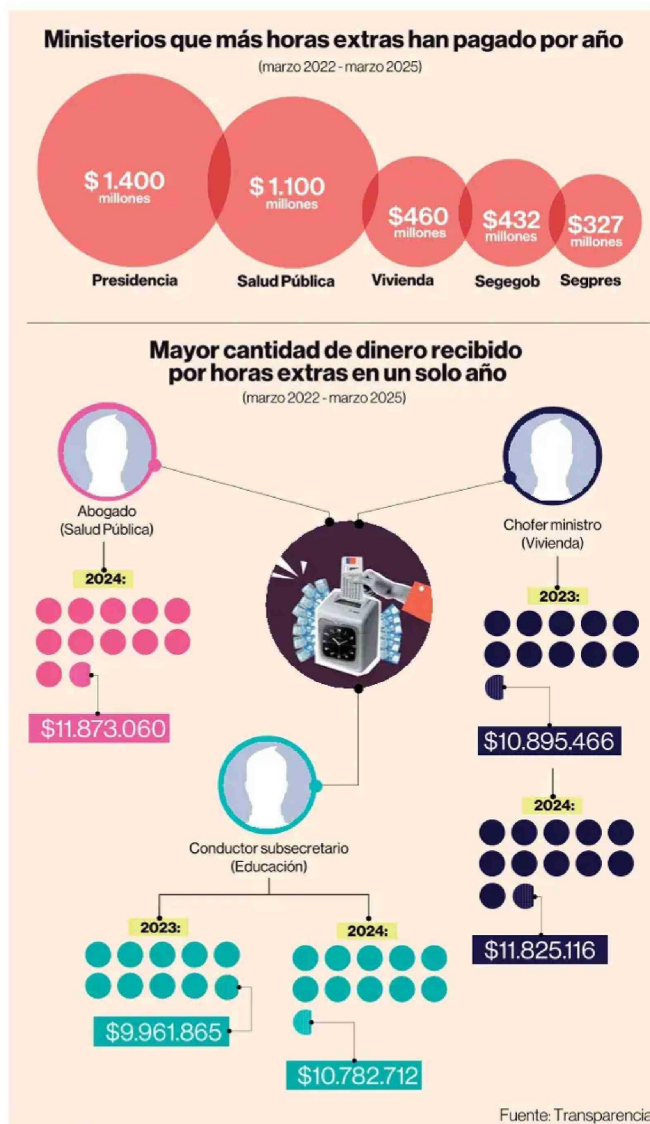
Ministerios que más horas extras han pagado por año

(marzo 2022 - marzo 2025)

$ 1.400 millones
Presidencia

$ 1.100 millones
Salud Pública

$460 millones
Vivienda

$432 millones
Segegob

$327 millones
Segpres

Mayor cantidad de dinero recibido por horas extras en un solo año

(marzo 2022 - marzo 2025)

Abogado (Salud Pública)

2024:

$11.873.060

Chofer ministro (Vivienda)

2023:

$10.895.466

2024:

$11.825.116

Conductor subsecretario (Educación)

2023:

$9.961.865

2024:

$10.782.712

Fuente: Transparencia